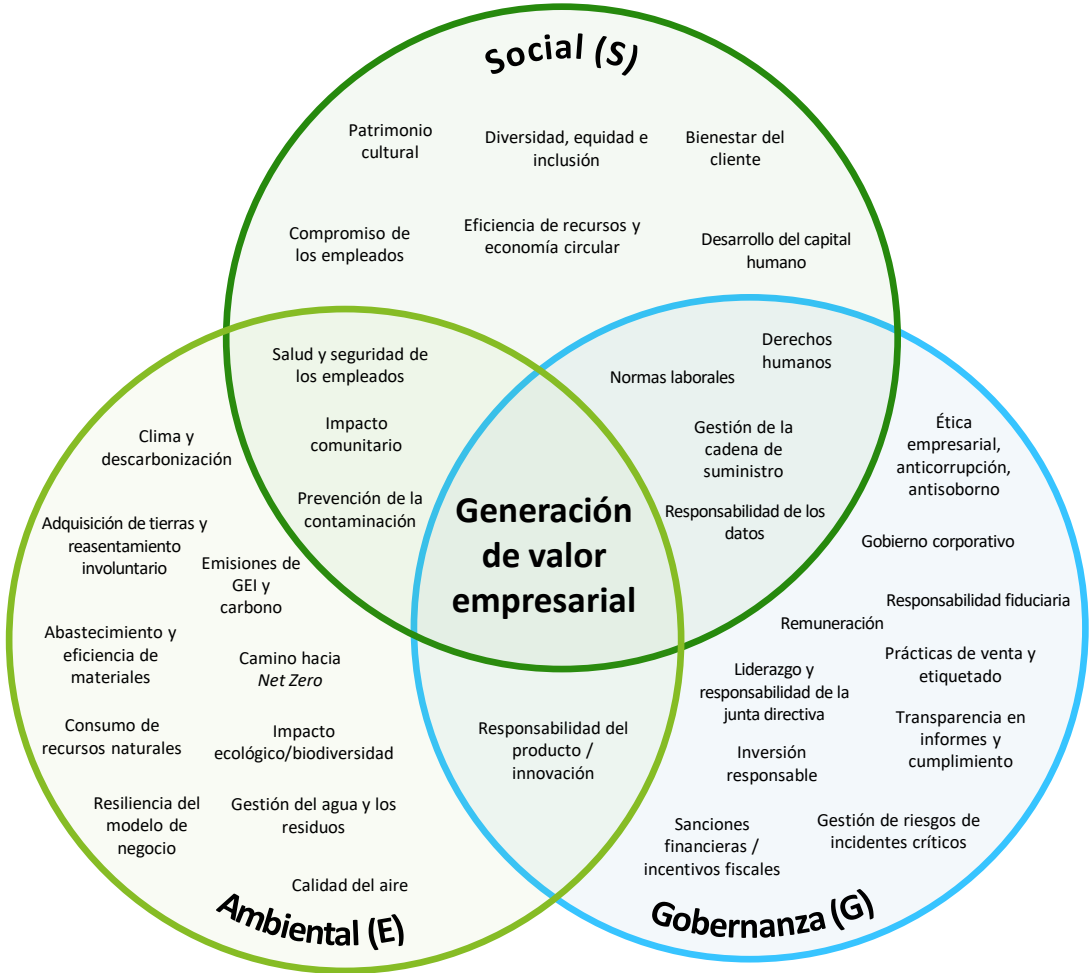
Social (S)

Patrimonio cultural

Diversidad, equidad e inclusión

Bienestar del cliente

Compromiso de los empleados

Eficiencia de recursos y economía circular

Desarrollo del capital humano

Salud y seguridad de los empleados

Impacto comunitario

Prevención de la contaminación

Derechos humanos

Normas laborales

Gestión de la cadena de suministro

Responsabilidad de los datos

Generación de valor empresarial

Clima y descarbonización

Adquisición de tierras y reasentamiento involuntario

Emisiones de GEI y carbono

Abastecimiento y eficiencia de materiales

Camino hacia *Net Zero*

Consumo de recursos naturales

Impacto ecológico/biodiversidad

Resiliencia del modelo de negocio

Gestión del agua y los residuos

Calidad del aire

Responsabilidad del producto / innovación

Ética empresarial, anticorrupción, antisoborno

Gobierno corporativo

Responsabilidad fiduciaria

Remuneración

Liderazgo y responsabilidad de la junta directiva

Prácticas de venta y etiquetado

Transparencia en informes y cumplimiento

Inversión responsable

Sanciones financieras / incentivos fiscales

Gestión de riesgos de incidentes críticos

Ambiental (E)

Gobernanza (G)